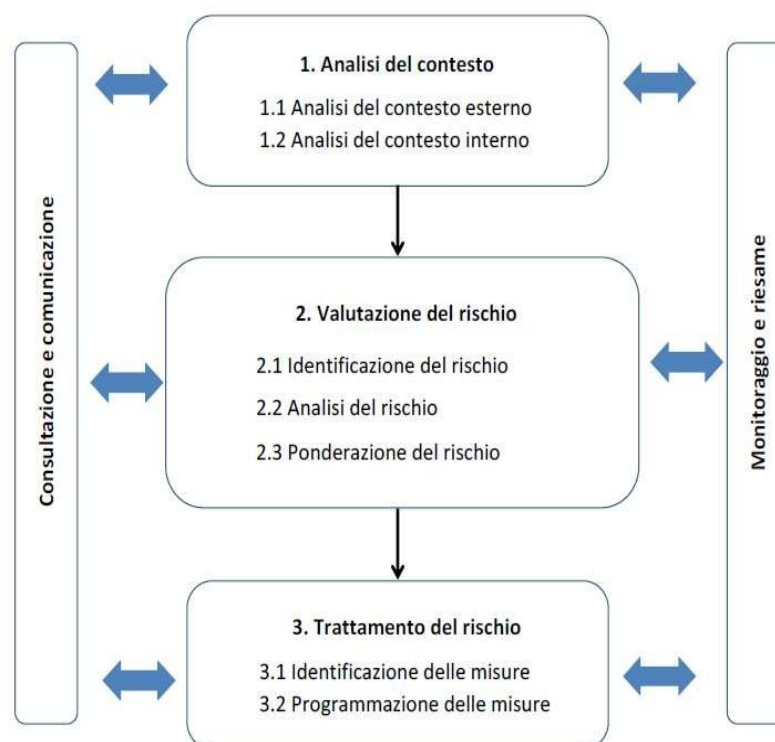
Consultazione e comunicazione

1. Analisi del contesto
1.1 Analisi del contesto esterno
1.2 Analisi del contesto interno

2. Valutazione del rischio
2.1 Identificazione del rischio
2.2 Analisi del rischio
2.3 Ponderazione del rischio

3. Trattamento del rischio
3.1 Identificazione delle misure
3.2 Programmazione delle misure

Monitoraggio e riesame